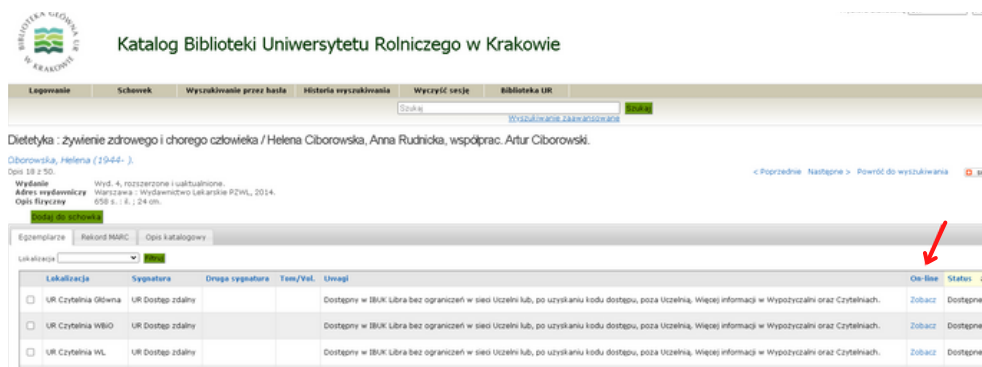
BIBLIOTEKA GŁÓWNA UR W KRAKOWIE

Katalog Biblioteki Uniwersytetu Rolniczego w Krakowie

Logowanie | Schowek | Wyszukiwanie przez hasła | Historia wyszukiwania | Wyczyść sesję | Biblioteka UR

Szukaj | Szukaj
Wyszukiwanie zaawansowane

Dietetyka : żywienie zdrowego i chorego człowieka / Helena Ciborowska, Anna Rudnicka, współprac. Artur Ciborowski.

Ciborowska, Helena (1944- ).
Opis 18 z 50.

< Poprzednie Następne > Powrót do wyszukiwania

Wydanie Wyd. 4, rozszerzone i uaktualnione.
Adres wydawniczy Warszawa : Wydawnictwo Lekarskie PZWL, 2014.
Opis fizyczny 658 s. : il. ; 24 cm.

Dodaj do schowka

Egzemplarze | Rekord MARC | Opis katalogowy

Lokalizacja Filtruj

| | Lokalizacja | Sygnatura | Druga sygnatura | Tom/Vol. | Uwagi | On-line | Status |
|---|---|---|---|---|---|---|---|
| ☐ | UR Czytelnia Główna | UR Dostęp zdalny | | | Dostępny w IBUK Libra bez ograniczeń w sieci Uczelni lub, po uzyskaniu kodu dostępu, poza Uczelnią. Więcej informacji w Wypożyczalni oraz Czytelniach. | Zobacz | Dostępne |
| ☐ | UR Czytelnia WBiO | UR Dostęp zdalny | | | Dostępny w IBUK Libra bez ograniczeń w sieci Uczelni lub, po uzyskaniu kodu dostępu, poza Uczelnią. Więcej informacji w Wypożyczalni oraz Czytelniach. | Zobacz | Dostępne |
| ☐ | UR Czytelnia WL | UR Dostęp zdalny | | | Dostępny w IBUK Libra bez ograniczeń w sieci Uczelni lub, po uzyskaniu kodu dostępu, poza Uczelnią. Więcej informacji w Wypożyczalni oraz Czytelniach. | Zobacz | Dostępne |